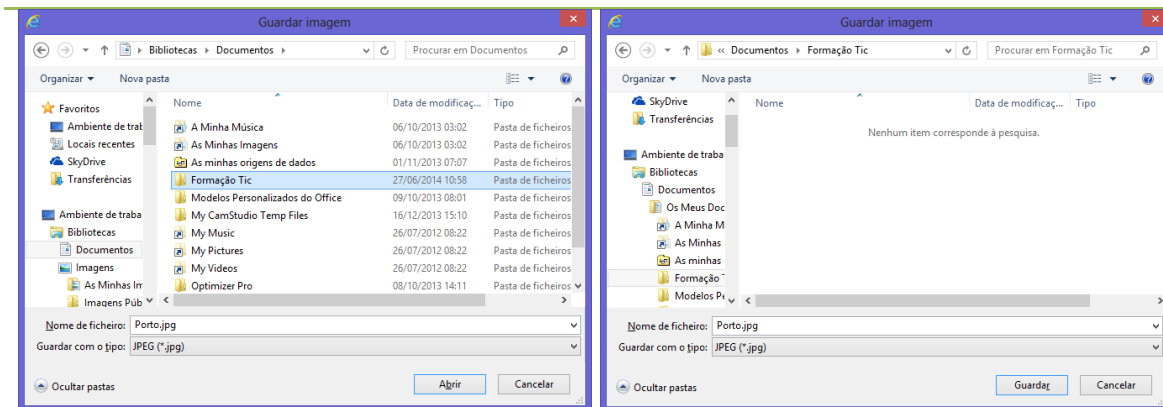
Guardar imagem

Bibliotecas › Documentos ›

Procurar em Documentos

Organizar ▾ Nova pasta

Favoritos
Ambiente de trat
Locais recentes
SkyDrive
Transferências

Ambiente de traba
Bibliotecas
Documentos
Imagens
As Minhas Im
Imagens Púb

| Nome | Data de modificaç... | Tipo |
|---|---|---|
| A Minha Música | 06/10/2013 03:02 | Pasta de ficheiros |
| As Minhas Imagens | 06/10/2013 03:02 | Pasta de ficheiros |
| As minhas origens de dados | 01/11/2013 07:07 | Pasta de ficheiros |
| Formação Tic | 27/06/2014 10:58 | Pasta de ficheiros |
| Modelos Personalizados do Office | 09/10/2013 08:01 | Pasta de ficheiros |
| My CamStudio Temp Files | 16/12/2013 15:10 | Pasta de ficheiros |
| My Music | 26/07/2012 08:22 | Pasta de ficheiros |
| My Pictures | 26/07/2012 08:22 | Pasta de ficheiros |
| My Videos | 26/07/2012 08:22 | Pasta de ficheiros |
| Optimizer Pro | 08/10/2013 14:11 | Pasta de ficheiros |

Nome de ficheiro: Porto.jpg
Guardar com o tipo: JPEG (*.jpg)

Ocultar pastas

Abrir Cancelar

Guardar imagem

« Documentos › Formação Tic

Procurar em Formação Tic

Organizar ▾ Nova pasta

SkyDrive
Transferências

Ambiente de traba
Bibliotecas
Documentos
Os Meus Doc
A Minha M
As Minhas
As minhas
Formação T
Modelos Pe

| Nome | Data de modificaç... | Tipo |
|---|---|---|

Nenhum item corresponde à pesquisa.

Nome de ficheiro: Porto.jpg
Guardar com o tipo: JPEG (*.jpg)

Ocultar pastas

Guardar Cancelar